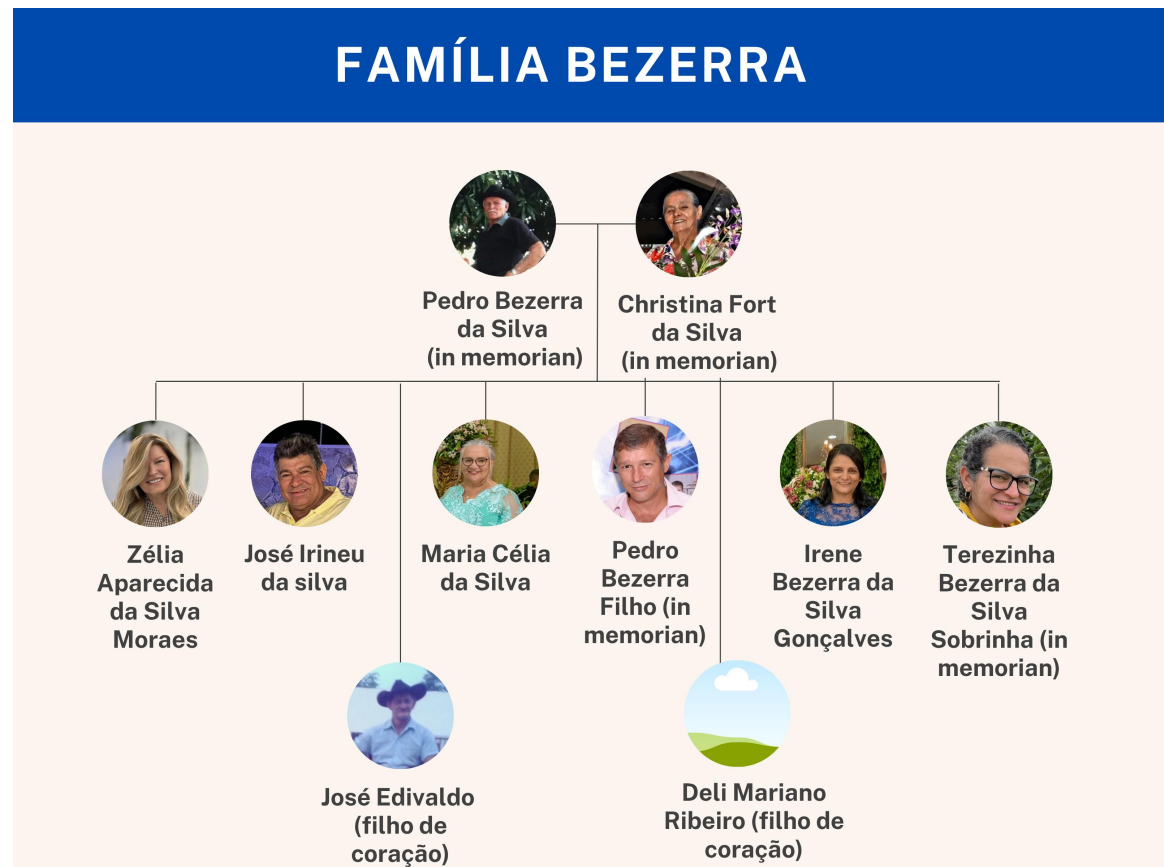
FAMÍLIA BEZERRA

Pedro Bezerra da Silva (in memorian)

Christina Fort da Silva (in memorian)

Zélia Aparecida da Silva Moraes

José Irineu da silva

Maria Célia da Silva

Pedro Bezerra Filho (in memorian)

Irene Bezerra da Silva Gonçalves

Terezinha Bezerra da Silva Sobrinha (in memorian)

José Edivaldo (filho de coração)

Deli Mariano Ribeiro (filho de coração)